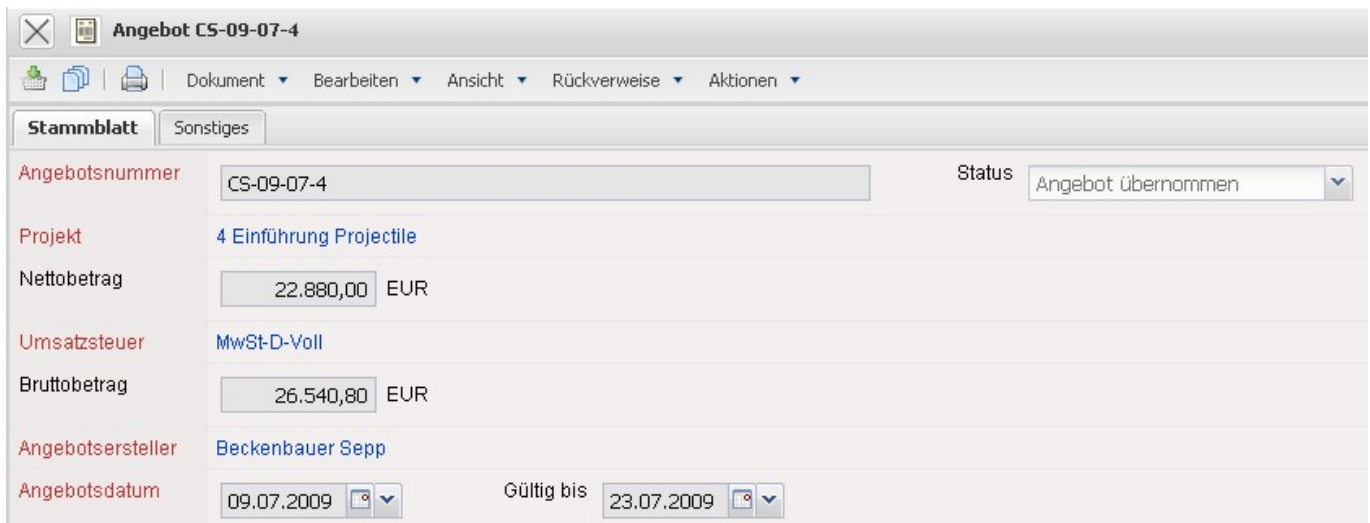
Angebot CS-09-07-4

Dokument ▾ Bearbeiten ▾ Ansicht ▾ Rückverweise ▾ Aktionen ▾

Stammblatt Sonstiges

Angebotsnummer CS-09-07-4

Status Angebot übernommen

Projekt 4 Einführung Projectile

Nettobetrag 22.880,00 EUR

Umsatzsteuer MwSt-D-Voll

Bruttobetrag 26.540,80 EUR

Angebotsersteller Beckenbauer Sepp

Angebotsdatum 09.07.2009

Gültig bis 23.07.2009